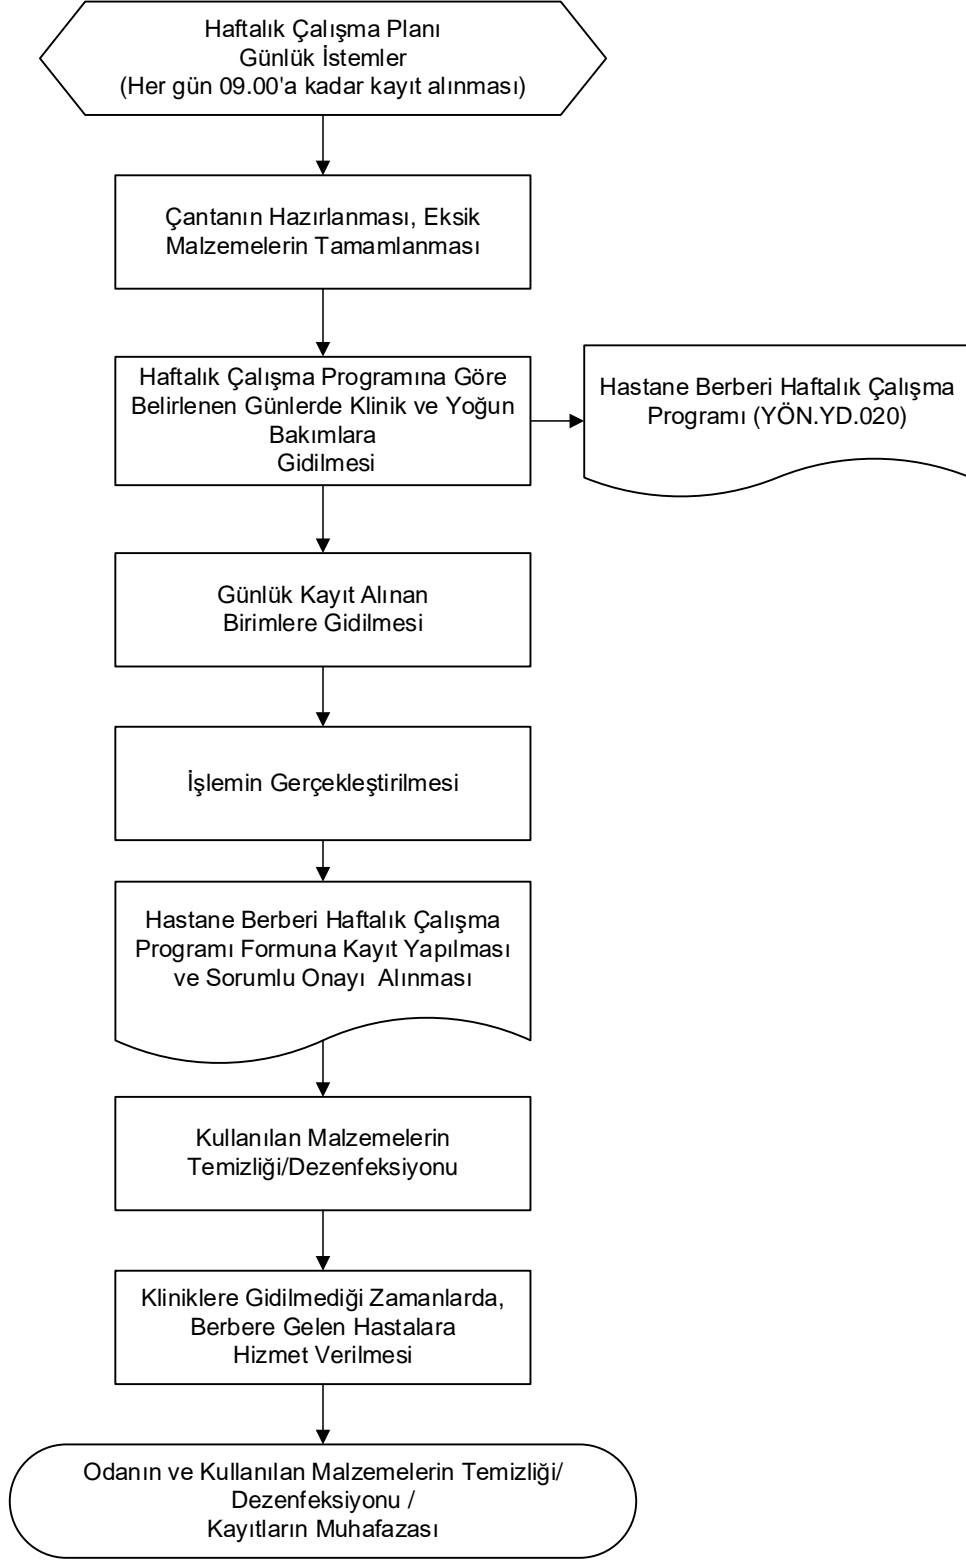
Haftalık Çalışma Planı
Günlük İstemler
(Her gün 09.00'a kadar kayıt alınması)

Çantanın Hazırlanması, Eksik Malzemelerin Tamamlanması

Haftalık Çalışma Programına Göre Belirlenen Günlerde Klinik ve Yoğun Bakımlara Gidilmesi

Hastane Berberi Haftalık Çalışma Programı (YÖN.YD.020)

Günlük Kayıt Alınan Birimlere Gidilmesi

İşlemin Gerçekleştirilmesi

Hastane Berberi Haftalık Çalışma Programı Formuna Kayıt Yapılması ve Sorumlu Onayı Alınması

Kullanılan Malzemelerin Temizliği/Dezenfeksiyonu

Kliniklere Gidilmediği Zamanlarda, Berbere Gelen Hastalara Hizmet Verilmesi

Odanın ve Kullanılan Malzemelerin Temizliği/ Dezenfeksiyonu / Kayıtların Muhafazası